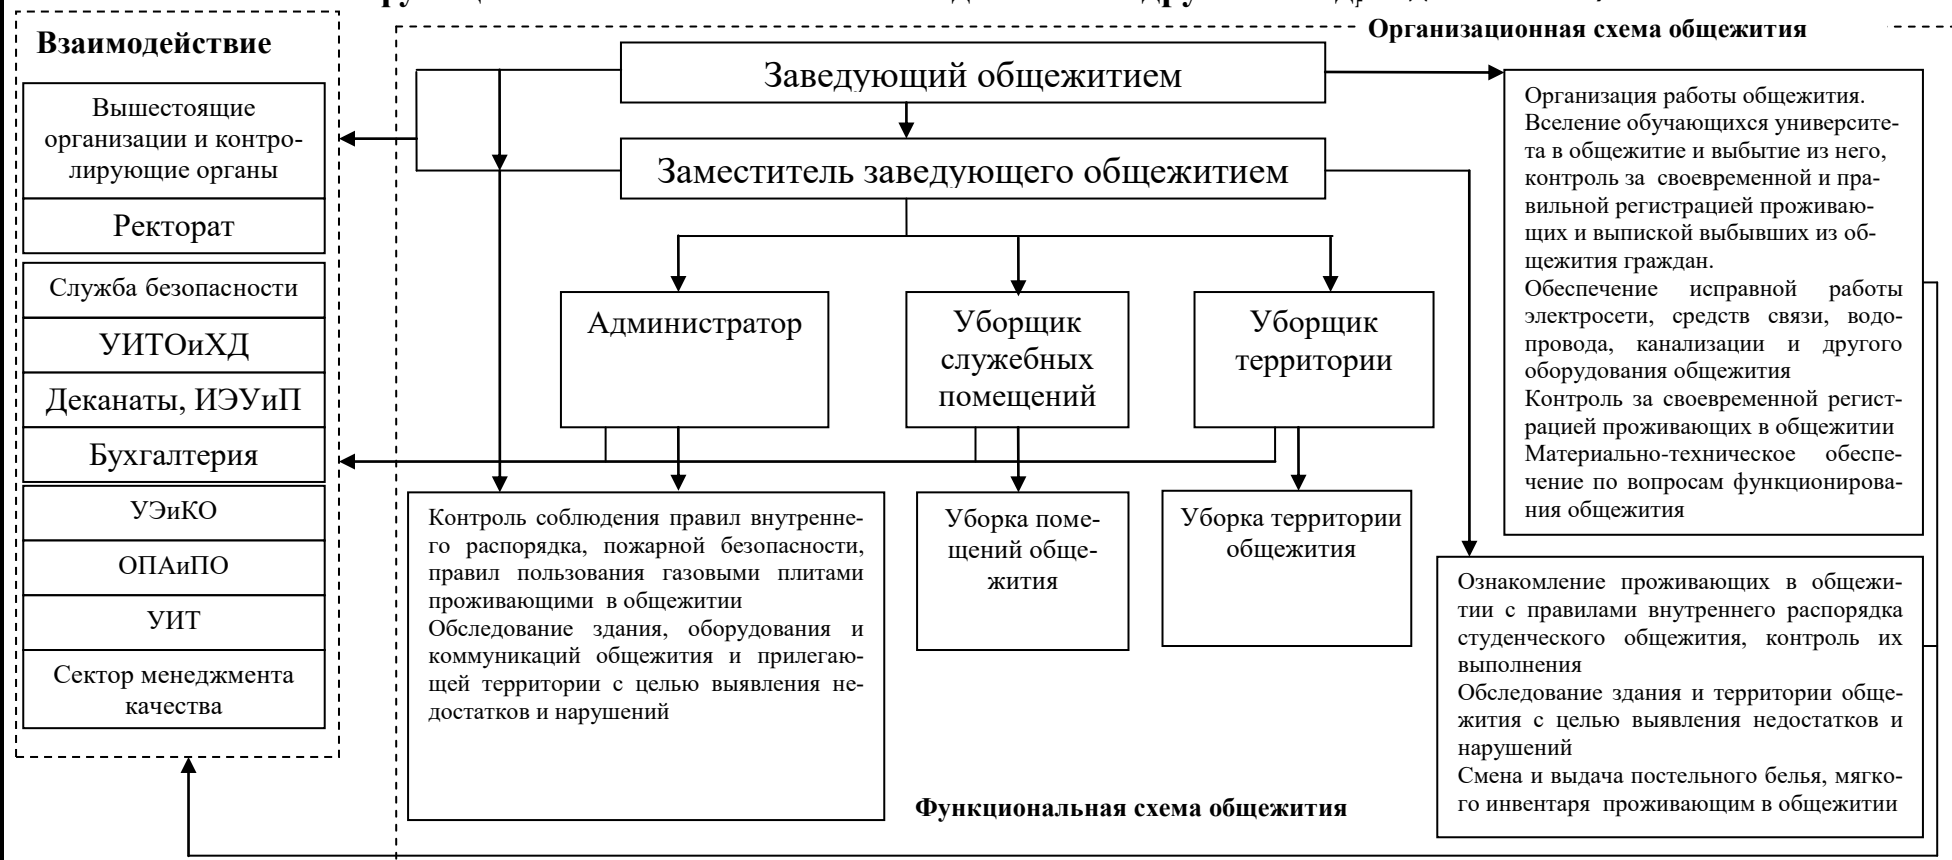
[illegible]

Взаимодействие

Вышестоящие организации и контролирующие органы

Ректорат

Служба безопасности

УИТОиХД

Деканаты, ИЭУиП

Бухгалтерия

УЭиКО

ОПАиПО

УИТ

Сектор менеджмента качества

Организационная схема общежития

Заведующий общежитием

Заместитель заведующего общежитием

Администратор

Уборщик служебных помещений

Уборщик территории

Организация работы общежития.
Вселение обучающихся университета в общежитие и выбытие из него, контроль за своевременной и правильной регистрацией проживающих и выпиской выбывших из общежития граждан.
Обеспечение исправной работы электросети, средств связи, водопровода, канализации и другого оборудования общежития
Контроль за своевременной регистрацией проживающих в общежитии
Материально-техническое обеспечение по вопросам функционирования общежития

Контроль соблюдения правил внутреннего распорядка, пожарной безопасности, правил пользования газовыми плитами проживающими в общежитии
Обследование здания, оборудования и коммуникаций общежития и прилегающей территории с целью выявления недостатков и нарушений

Уборка помещений общежития

Уборка территории общежития

Ознакомление проживающих в общежитии с правилами внутреннего распорядка студенческого общежития, контроль их выполнения
Обследование здания и территории общежития с целью выявления недостатков и нарушений
Смена и выдача постельного белья, мягкого инвентаря проживающим в общежитии

Функциональная схема общежития